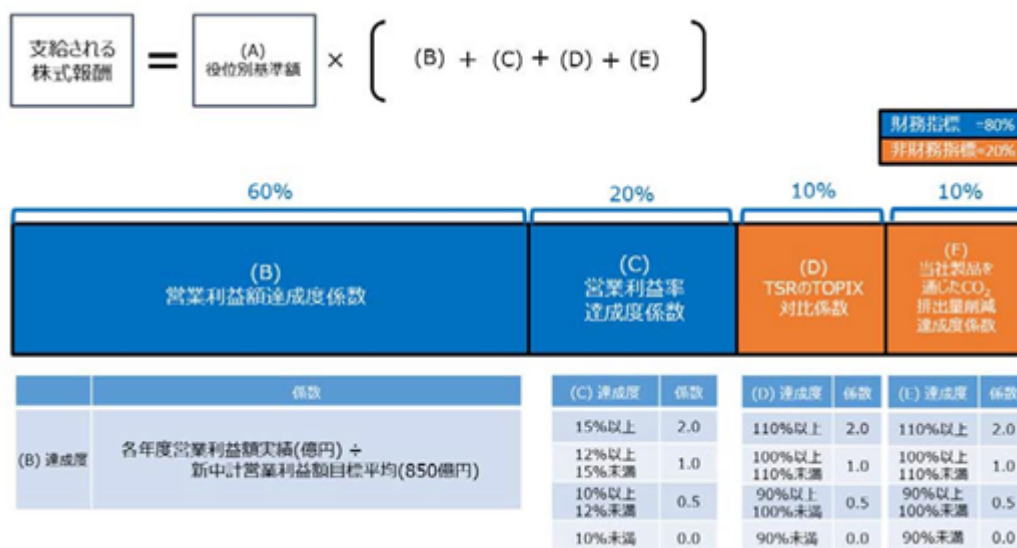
支給される株式報酬 = (A) 役位別基準額 × ( (B) + (C) + (D) + (E) )

財務指標 =80%
非財務指標=20%

60%

20%

10%

10%

(B) 営業利益額達成度係数

(C) 営業利益率達成度係数

(D) TSRのTOPIX対比係数

(E) 当社製品を通じた$CO_2$排出量削減達成度係数

| | 係数 |
|---|---|
| (B) 達成度 | 各年度営業利益額実績(億円) ÷ 新中計営業利益額目標平均(850億円) |

| (C) 達成度 | 係数 |
|---|---|
| 15%以上 | 2.0 |
| 12%以上 15%未満 | 1.0 |
| 10%以上 12%未満 | 0.5 |
| 10%未満 | 0.0 |

| (D) 達成度 | 係数 |
|---|---|
| 110%以上 | 2.0 |
| 100%以上 110%未満 | 1.0 |
| 90%以上 100%未満 | 0.5 |
| 90%未満 | 0.0 |

| (E) 達成度 | 係数 |
|---|---|
| 110%以上 | 2.0 |
| 100%以上 110%未満 | 1.0 |
| 90%以上 100%未満 | 0.5 |
| 90%未満 | 0.0 |